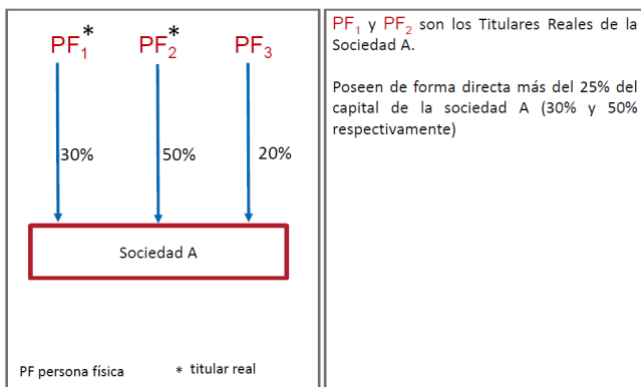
$PF_1^*$ $PF_2^*$ $PF_3$

30% 50% 20%

Sociedad A

PF persona física * titular real

$PF_1$ y $PF_2$ son los Titulares Reales de la Sociedad A.

Poseen de forma directa más del 25% del capital de la sociedad A (30% y 50% respectivamente)